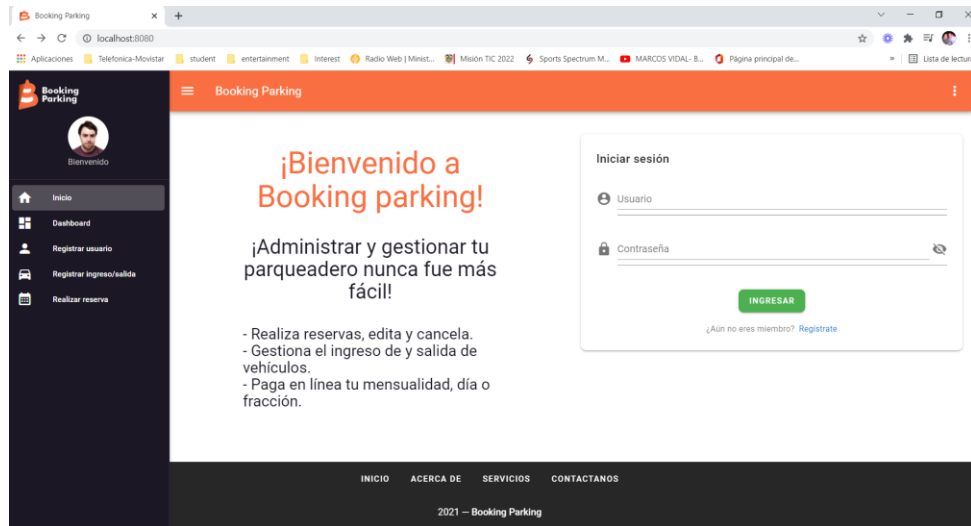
Booking Parking ×
localhost:8080
Aplicaciones Telefonica-Movistar student entertainment Interest Radio Web | Minist... Misión TIC 2022 Sports Spectrum M... MARCOS VIDAL- B... Página principal de... » Lista de lectura

Booking Parking
Booking Parking

Bienvenido

Inicio
Dashboard
Registrar usuario
Registrar ingreso/salida
Realizar reserva

¡Bienvenido a Booking parking!

¡Administrar y gestionar tu parqueadero nunca fue más fácil!

- Realiza reservas, edita y cancela.
- Gestiona el ingreso de y salida de vehículos.
- Paga en línea tu mensualidad, día o fracción.

Iniciar sesión

Usuario

Contraseña

INGRESAR

¿Aún no eres miembro? Registrate

INICIO ACERCA DE SERVICIOS CONTACTANOS

2021 — Booking Parking